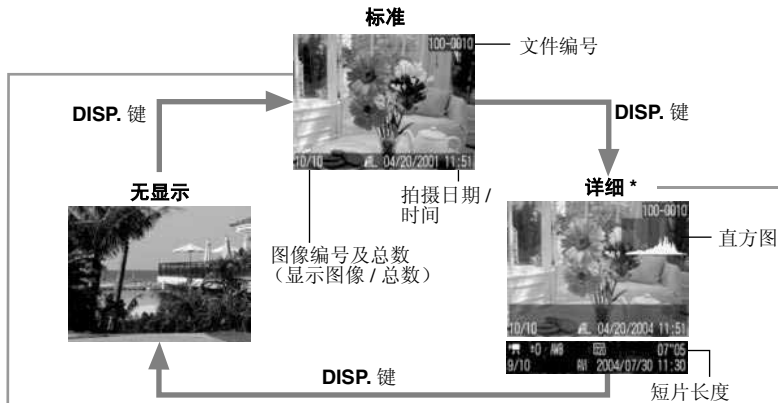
标准

100-0010

文件编号

DISP. 键

DISP. 键

10/10 04/20/2001 11:51

拍摄日期 / 时间

无显示

详细 *

100-0010

直方图

图像编号及总数（显示图像 / 总数）

10/10 04/20/2004 11:51

±0 AWB 07"05

9/10 2004/07/30 11:30

DISP. 键

短片长度